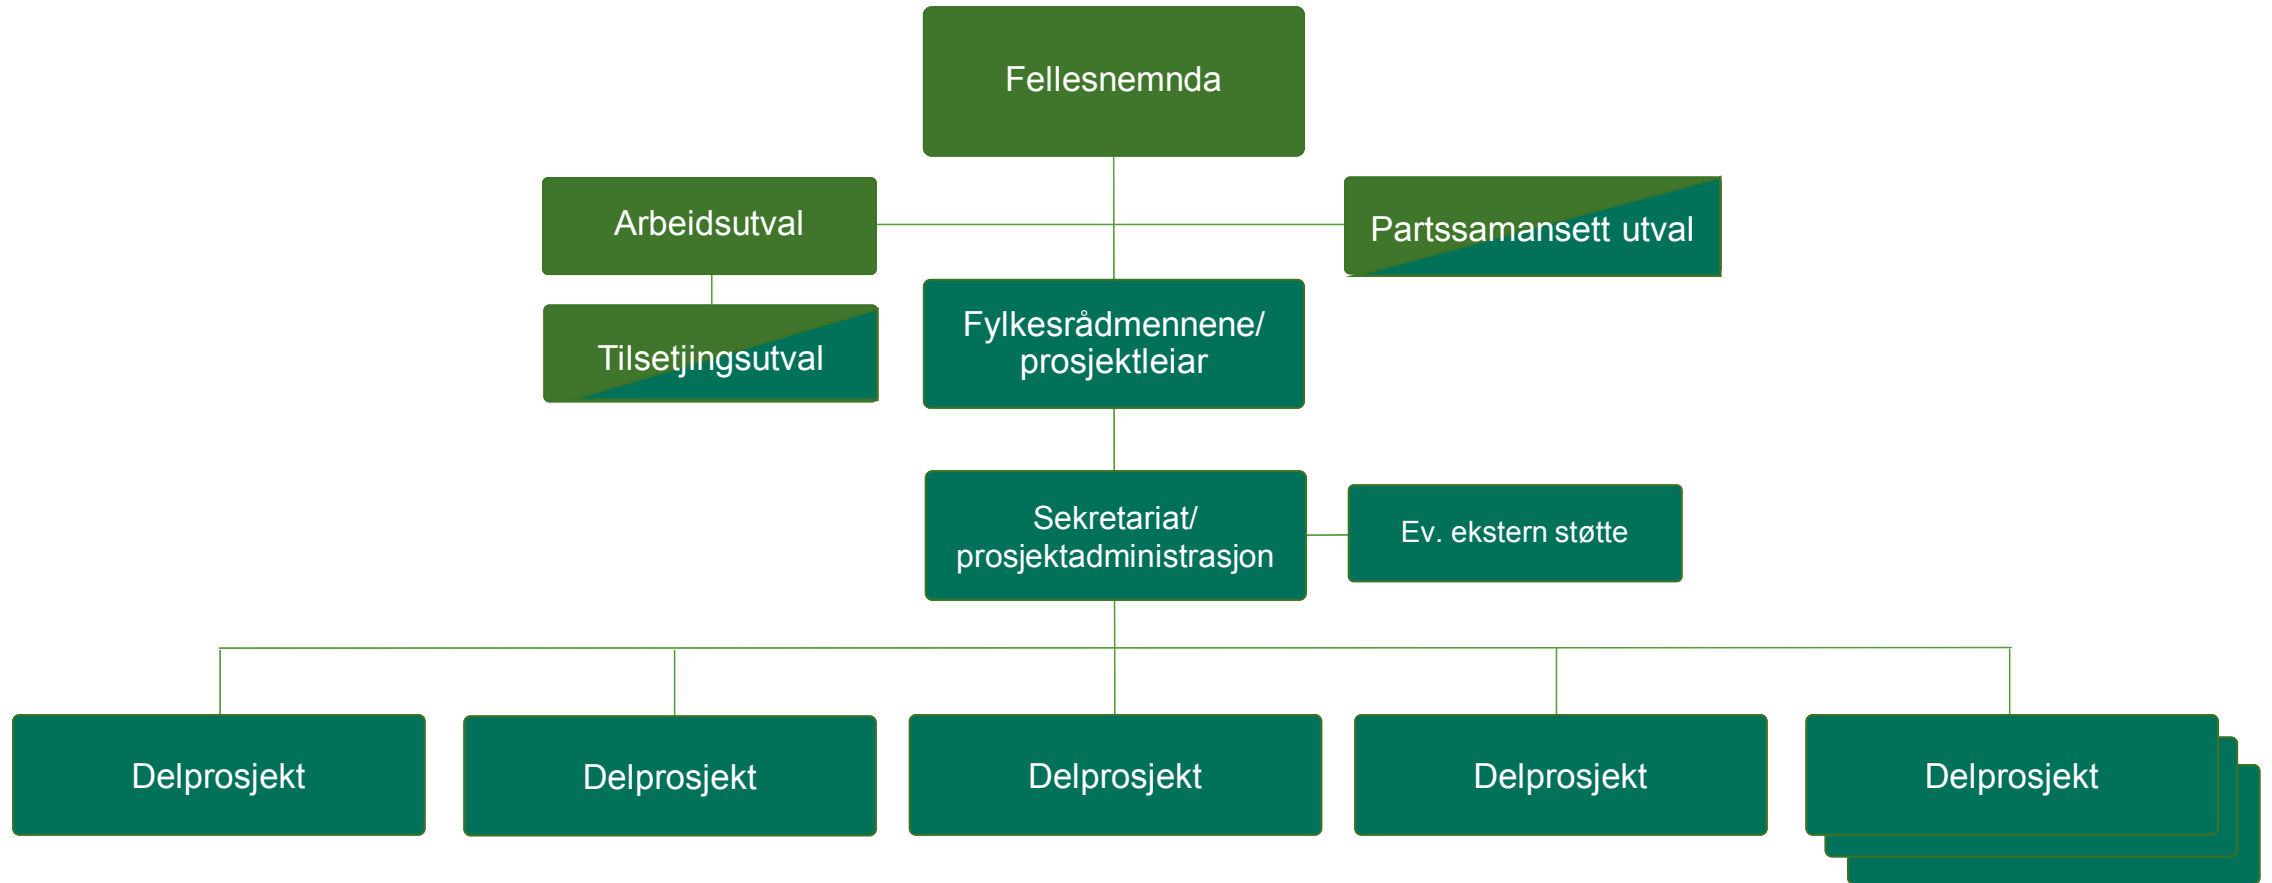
Fellesnemnda

Arbeidsutval

Partssamansett utval

Tilsetjingsutval

Fylkesrådmennene/ prosjektleiar

Sekretariat/ prosjektadministrasjon

Ev. ekstern støtte

Delprosjekt

Delprosjekt

Delprosjekt

Delprosjekt

Delprosjekt